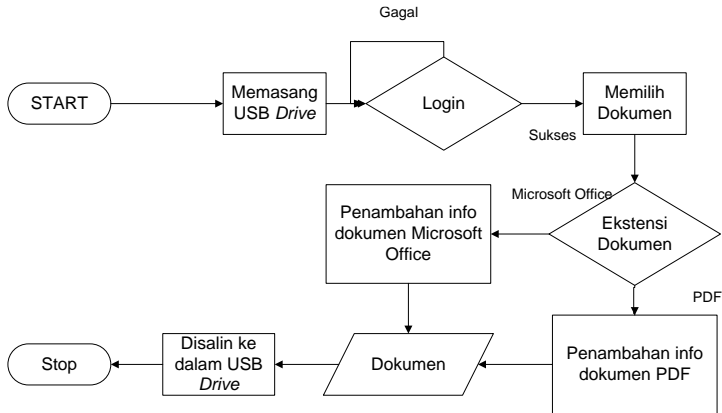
Gagal

START

Memasang USB *Drive*

Login

Memilih Dokumen

Sukses

Microsoft Office

Penambahan info dokumen Microsoft Office

Ekstensi Dokumen

PDF

Penambahan info dokumen PDF

Dokumen

Disalin ke dalam USB *Drive*

Stop